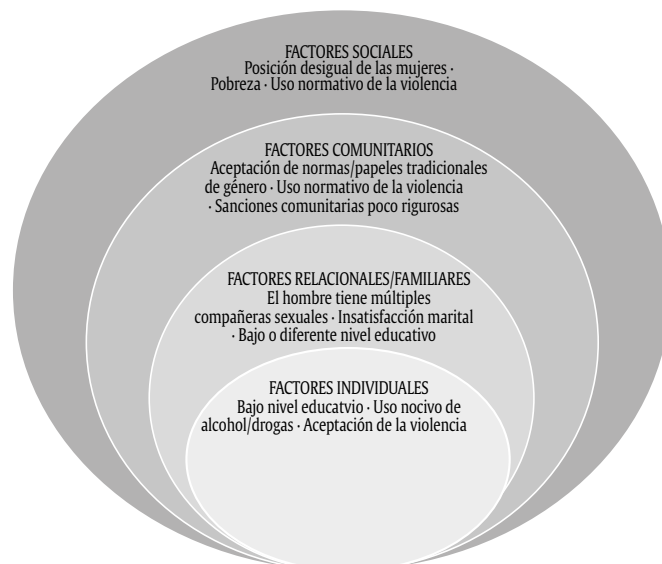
FACTORES SOCIALES
Posición desigual de las mujeres · Pobreza · Uso normativo de la violencia

FACTORES COMUNITARIOS
Aceptación de normas/papeles tradicionales de género · Uso normativo de la violencia · Sanciones comunitarias poco rigurosas

FACTORES RELACIONALES/FAMILIARES
El hombre tiene múltiples compañeras sexuales · Insatisfacción marital · Bajo o diferente nivel educativo

FACTORES INDIVIDUALES
Bajo nivel educatvio · Uso nocivo de alcohol/drogas · Aceptación de la violencia